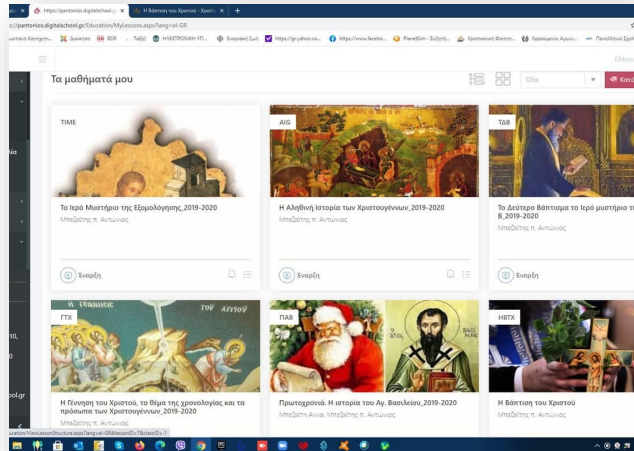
https://pantonios.digitalschool.g ×
Η Βάπτιση του Χριστού - Χριστ ×
+
://pantonios.digitalschool.gr/Education/MyLessons.aspx?lang=el-GR
Κατηγ... Διακοπή BDR Ταξίδ ΗΛΕΚΤΡΟΝΙΚΗ ΥΠ... Ενορiακή Ζωή https://gr.yahoo.co... https://www.facebo... PlanetSim - Ζυζητ... Χριστιανική Φιλοσο... Χορτάγιαν Αγιων... Πανελλήνια Σχολ
Τα μαθήματά μου
Όλοι
Κατα
TIME
Το Ιερό Μυστήριο της Εξομολόγησης_2019-2020
Μπεζαΐτης π. Αντώνιος
Έναρξη
AIG
Η Αληθινή Ιστορία των Χριστουγέννων_2019-2020
Μπεζαΐτης π. Αντώνιος
Έναρξη
ΤΔΒ
Το Δεύτερο Βάπτισμα το Ιερό μυστήριο τ Β_2019-2020
Μπεζαΐτης π. Αντώνιος
Έναρξη
ΓΤΧ
Η ΓΕΝΝΗΣΙΣ
ΤΟΥ ΧΡΙΣΤΟΥ
Η Γέννηση του Χριστού, το θέμα της χρονολογίας και τα πρόσωπα των Χριστουγέννων_2019-2020
Μπεζαΐτης π. Αντώνιος
ΠΑΒ
Πρωτοχρονιά. Η ιστορία του Αγ. Βασιλείου_2019-2020
Μπεζαΐτη Άννα, Μπεζαΐτης π. Αντώνιος
ΗΒΤΧ
Η Βάπτιση του Χριστού
Μπεζαΐτης π. Αντώνιος
ication/ViewLessonStructure.aspx?lang=el-GR&lessonID=...